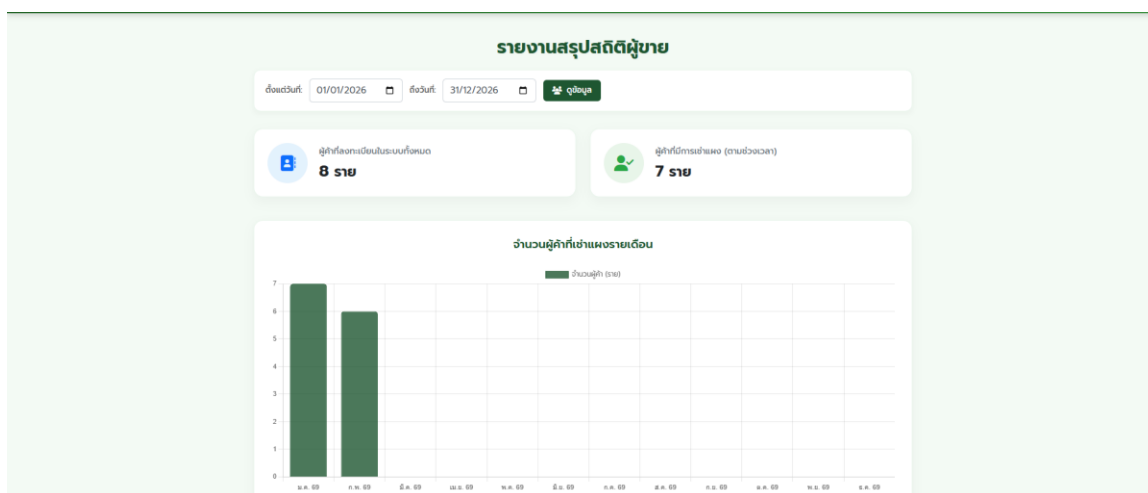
รายงานสรุปสถิติผู้ขาย

ตั้งแต่วันที่: 01/01/2026 ถึงวันที่: 31/12/2026 ดูข้อมูล

ผู้ค้าที่ลงทะเบียนในระบบทั้งหมด
8 ราย

ผู้ค้าที่มีการเช่าแผง (ตามช่วงเวลา)
7 ราย

จำนวนผู้ค้าที่เช่าแผงรายเดือน

จำนวนผู้ค้า (ราย)

7
6
5
4
3
2
1
0

ม.ค. 69 ก.พ. 69 มี.ค. 69 เม.ย. 69 พ.ค. 69 มิ.ย. 69 ก.ค. 69 ส.ค. 69 ก.ย. 69 ต.ค. 69 พ.ย. 69 ธ.ค. 69